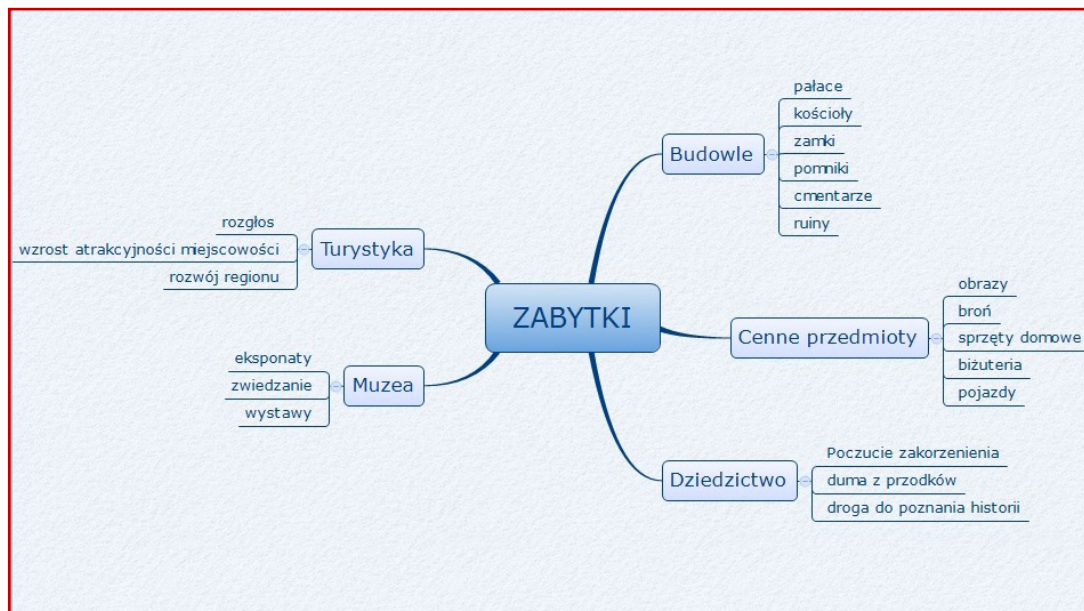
ZABYTKI

Budowle
pałace
kościoły
zamki
pomniki
cmentarze
ruiny

Turystyka
rozgłos
wzrost atrakcyjności miejscowości
rozwój regionu

Cenne przedmioty
obrazy
broń
sprzęty domowe
biżuteria
pojazdy

Muzea
eksponaty
zwiedzanie
wystawy

Dziedzictwo
Poczucie zakorzenienia
duma z przodków
droga do poznania historii